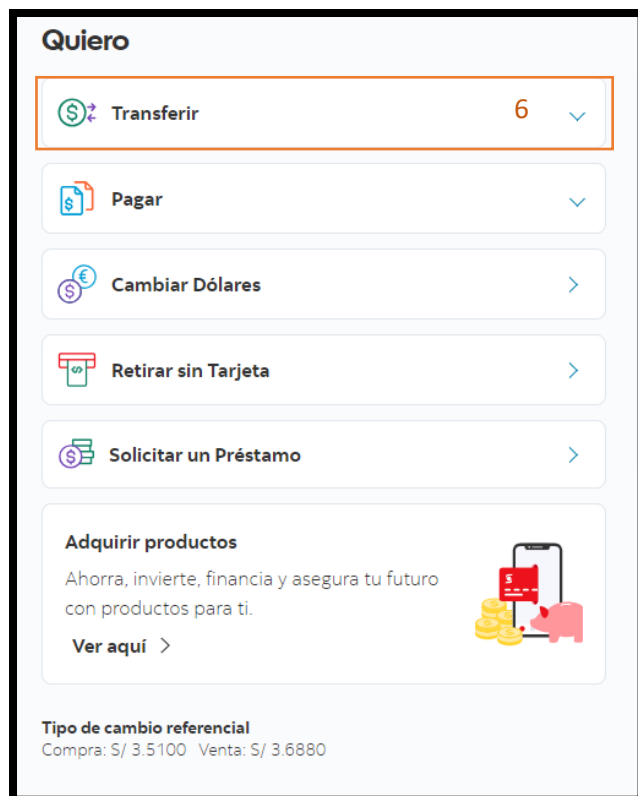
Quiero

Transferir 6

Pagar

Cambiar Dólares

Retirar sin Tarjeta

Solicitar un Préstamo

Adquirir productos

Ahorra, invierte, financia y asegura tu futuro con productos para ti.

Ver aquí >

Tipo de cambio referencial
Compra: S/ 3.5100 Venta: S/ 3.6880